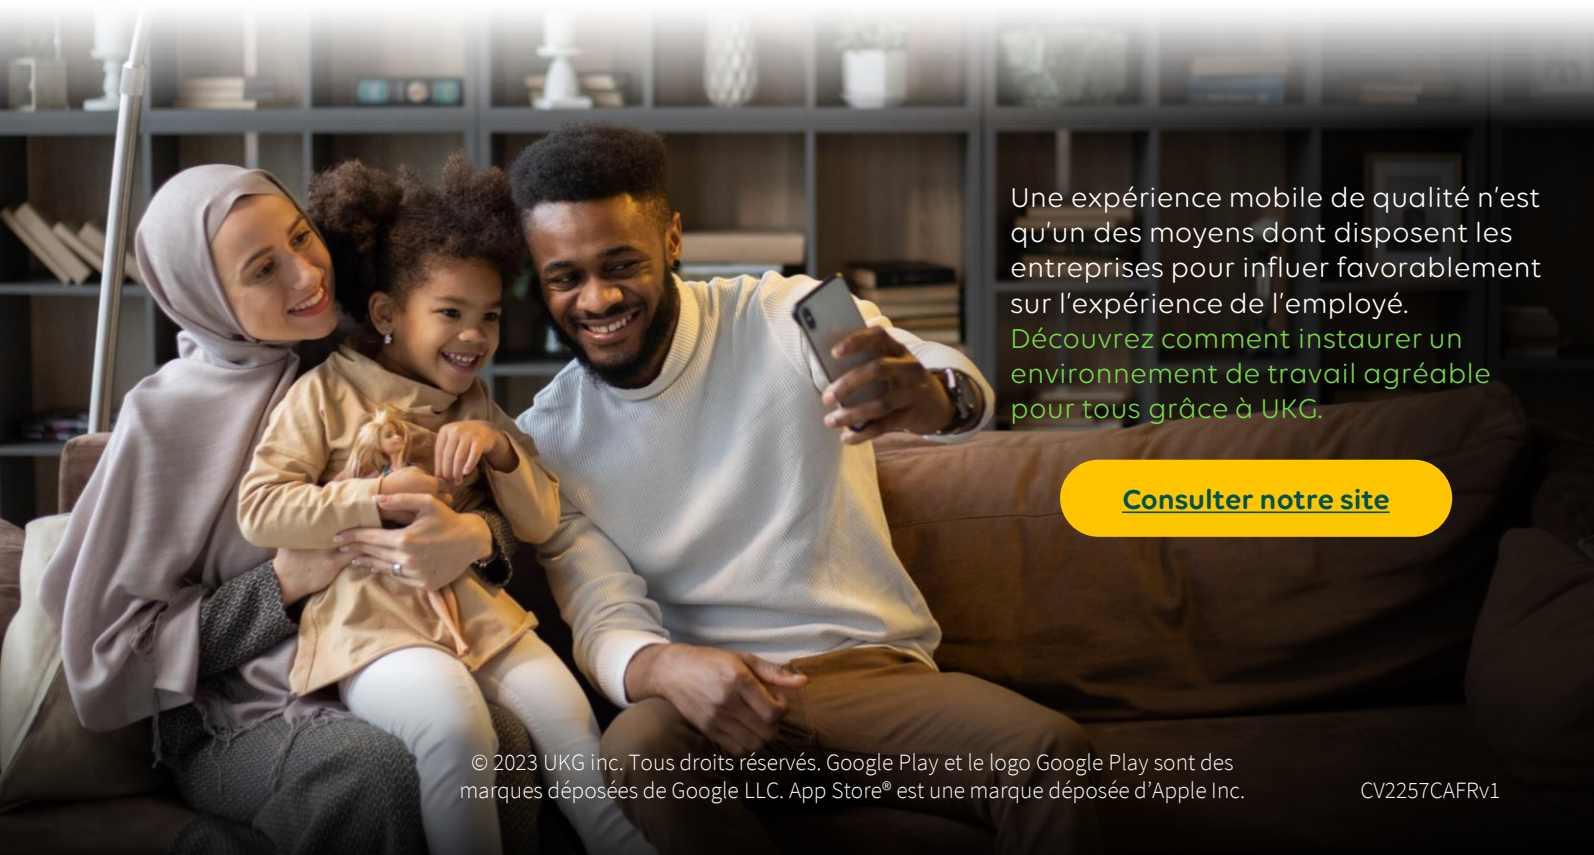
Une expérience mobile de qualité n'est qu'un des moyens dont disposent les entreprises pour influer favorablement sur l'expérience de l'employé. Découvrez comment instaurer un environnement de travail agréable pour tous grâce à UKG.

Consulter notre site

© 2023 UKG inc. Tous droits réservés. Google Play et le logo Google Play sont des marques déposées de Google LLC. App Store® est une marque déposée d'Apple Inc.

CV2257CAFRv1